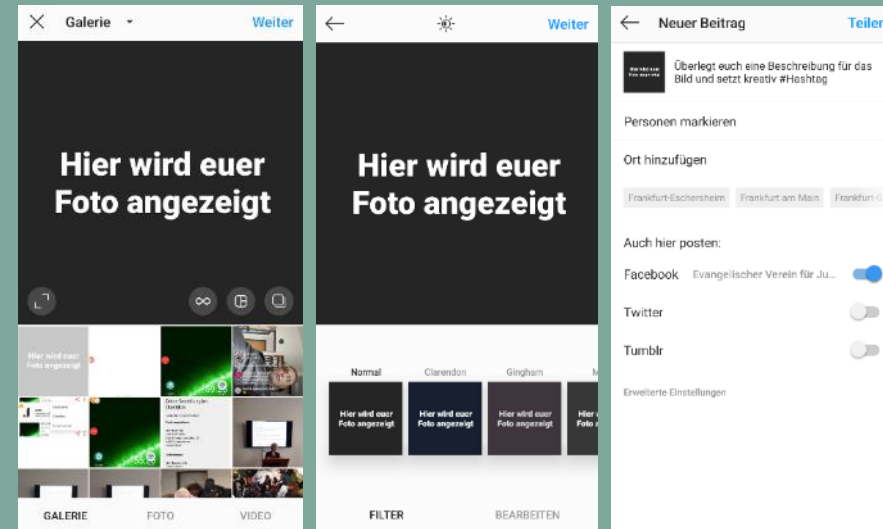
Galerie
Weiter

Hier wird euer Foto angezeigt

Hier wird euer Foto angezeigt

GALERIE
FOTO
VIDEO

Weiter

Hier wird euer Foto angezeigt

Normal
Clarendon
Gingham
M

Hier wird euer Foto angezeigt
Hier wird euer Foto angezeigt
Hier wird euer Foto angezeigt
Hier wird euer Foto

FILTER
BEARBEITEN

Neuer Beitrag
Teilen

Überlegt euch eine Beschreibung für das Bild und setzt kreativ #Hashtag

Personen markieren

Ort hinzufügen

Frankfurt-Eschersheim
Frankfurt am Main
Frankfurt-

Auch hier posten:

Facebook
Evangelischer Verein für Ju...

Twitter

Tumblr

Erweiterte Einstellungen